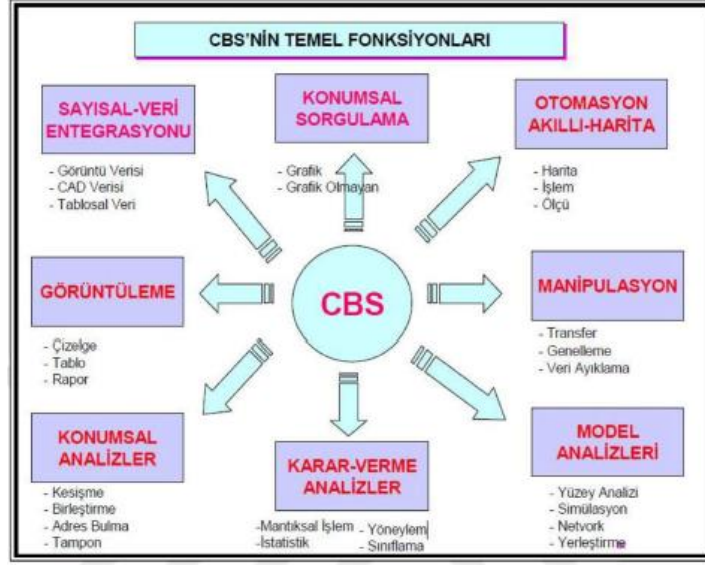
CBS'NİN TEMEL FONKSİYONLARI

SAYISAL-VERİ ENTEGRASYONU

- Görüntü Verisi
- CAD Verisi
- Tablosal Veri

KONUMSAL SORGULAMA

- Grafik
- Grafik Olmayan

OTOMASYON AKILLI-HARİTA

- Harita
- İşlem
- Ölçü

GÖRÜNTÜLEME

- Çizelge
- Tablo
- Rapor

CBS

MANİPULASYON

- Transfer
- Genelleme
- Veri Ayıklama

KONUMSAL ANALİZLER

- Kesişme
- Birleştirme
- Adres Bulma
- Tampon

KARAR-VERME ANALİZLER

-Mantıksal İşlem
-İstatistik
- Yöneylem
- Sınıflama

MODEL ANALİZLERİ

- Yüzey Analizi
- Simülasyon
- Network
- Yerleştirme